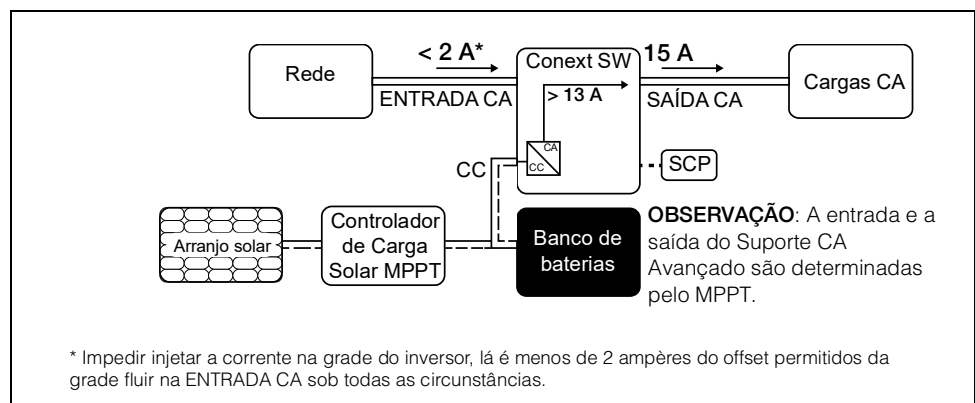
Rede

< 2 A*

ENTRADA CA

Conext SW

> 13 A

CA

CC

15 A

SAÍDA CA

Cargas CA

CC

SCP

Arranjo solar

Controlador de Carga Solar MPPT

Banco de baterias

**OBSERVAÇÃO**: A entrada e a saída do Suporte CA Avançado são determinadas pelo MPPT.

* Impedir injetar a corrente na grade do inversor, lá é menos de 2 ampères do offset permitidos da grade fluir na ENTRADA CA sob todas as circunstâncias.